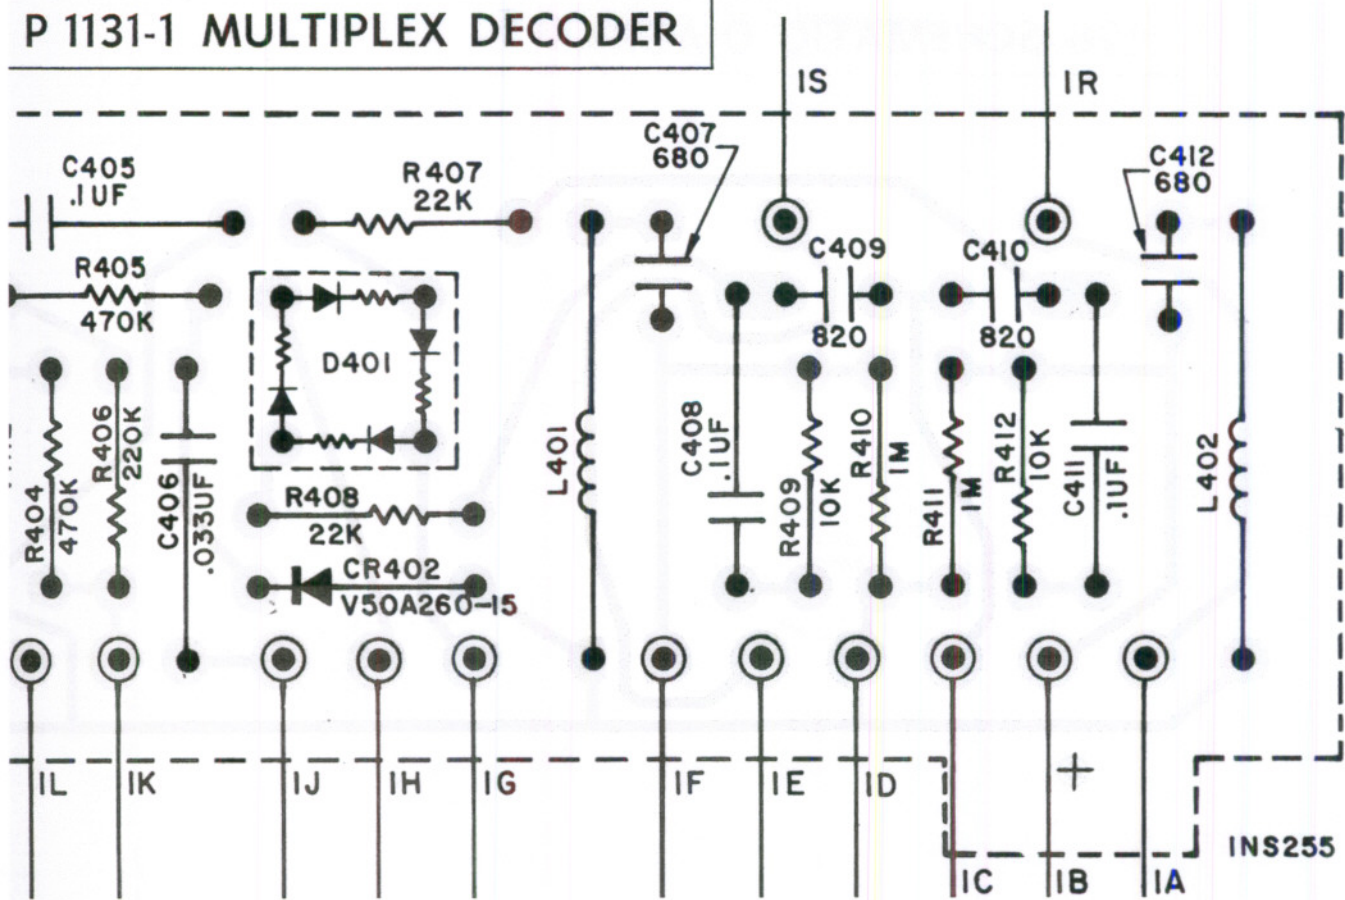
P 1131-1 MULTIPLEX DECODER

IS
IR
C407
680
C412
680
C405
.1UF
R407
22K
C409
820
C410
820
R405
470K
D401
R404
470K
R406
220K
C406
.033UF
L401
C408
.1UF
R409
10K
R410
1M
R411
1M
R412
10K
C411
.1UF
L402
R408
22K
CR402
V50A260-15
IL
IK
IJ
IH
IG
IF
IE
ID
+
IC
IB
IA
INS255